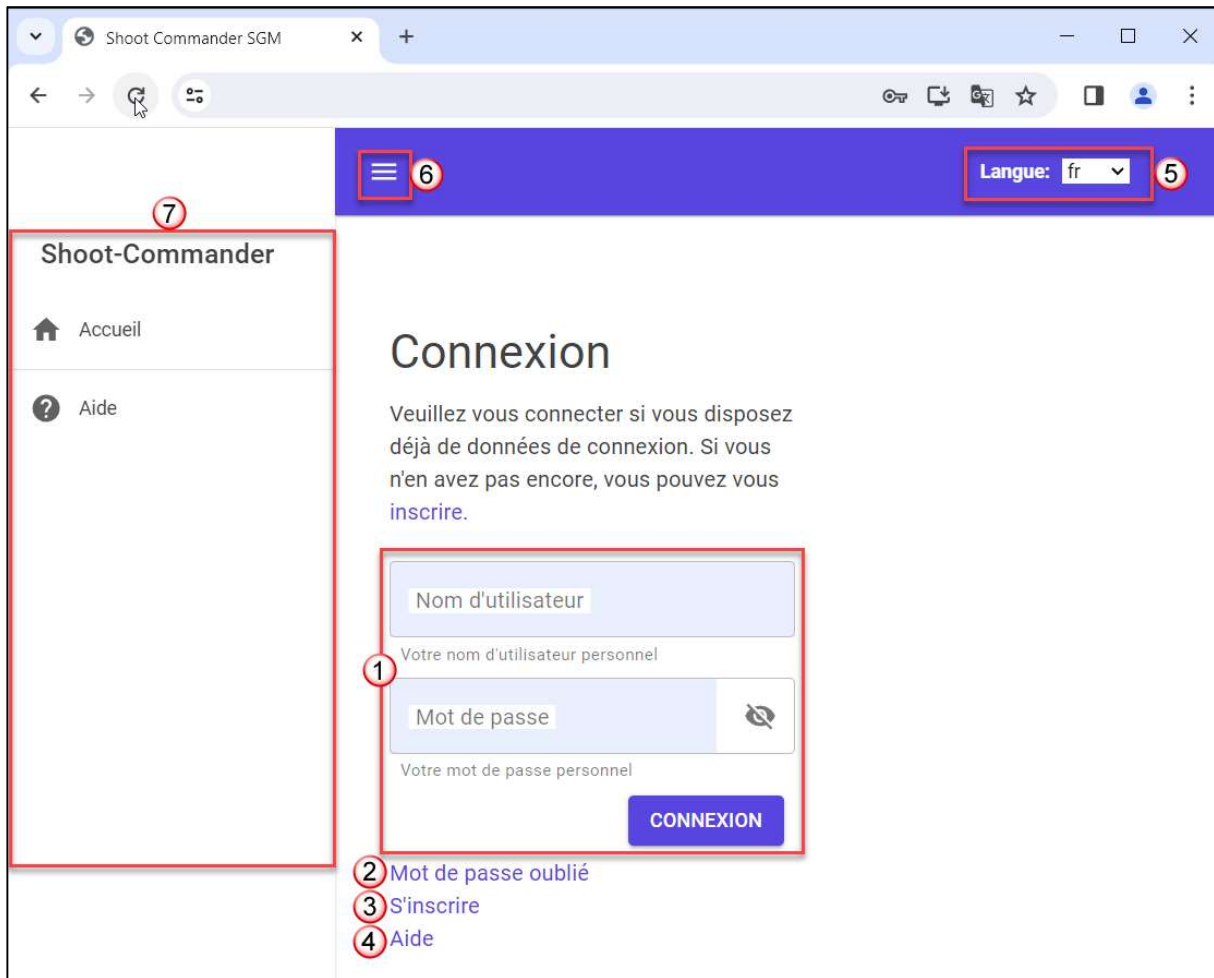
Shoot Commander SGM

6

Langue: fr

5

7

Shoot-Commander

Accueil

Aide

Connexion

Veuillez vous connecter si vous disposez déjà de données de connexion. Si vous n'en avez pas encore, vous pouvez vous inscrire.

Nom d'utilisateur

Votre nom d'utilisateur personnel

1

Mot de passe

Votre mot de passe personnel

CONNEXION

2 Mot de passe oublié

3 S'inscrire

4 Aide